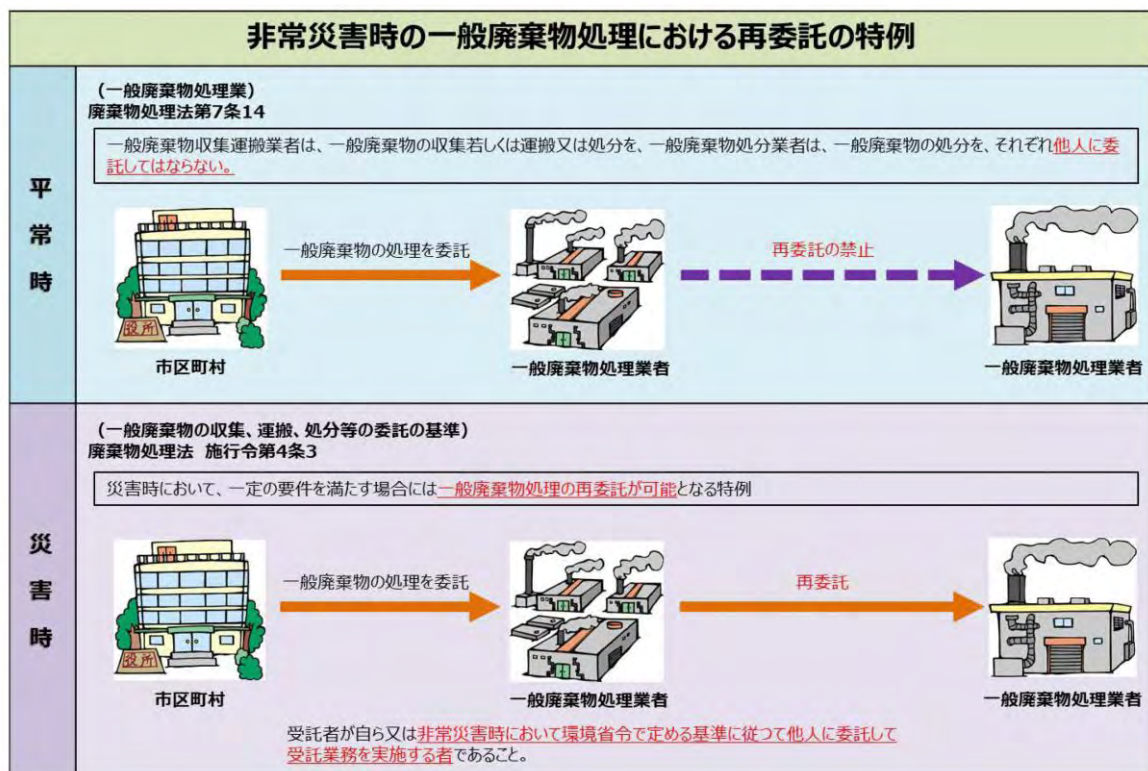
非常災害時の一般廃棄物処理における再委託の特例

平常時

（一般廃棄物処理業）
廃棄物処理法第7条14

一般廃棄物収集運搬業者は、一般廃棄物の収集若しくは運搬又は処分を、一般廃棄物処分業者は、一般廃棄物の処分を、それぞれ他人に委託してはならない。

一般廃棄物の処理を委託

再委託の禁止

役所

市区町村

一般廃棄物処理業者

一般廃棄物処理業者

災害時

（一般廃棄物の収集、運搬、処分等の委託の基準）
廃棄物処理法 施行令第4条3

災害時において、一定の要件を満たす場合には一般廃棄物処理の再委託が可能となる特例

一般廃棄物の処理を委託

再委託

役所

市区町村

一般廃棄物処理業者

一般廃棄物処理業者

受託者が自ら又は非常災害時において環境省令で定める基準に従つて他人に委託して受託業務を実施する者であること。